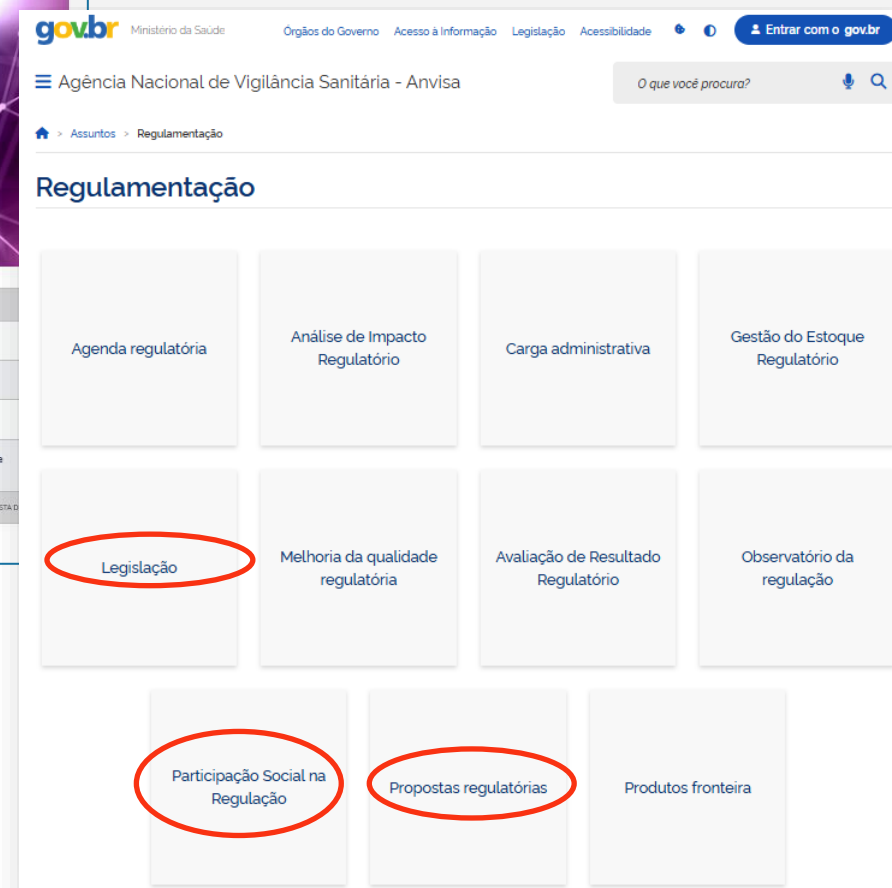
gov.br Ministério da Saúde Órgãos do Governo Acesso à Informação Legislação Acessibilidade Entrar com o gov.br

Agência Nacional de Vigilância Sanitária - Anvisa

O que você procura?

> Assuntos > Regulamentação

Regulamentação

Agenda regulatória

Análise de Impacto Regulatório

Carga administrativa

Gestão do Estoque Regulatório

Legislação

Melhoria da qualidade regulatória

Avaliação de Resultado Regulatório

Observatório da regulação

Participação Social na Regulação

Propostas regulatórias

Produtos fronteira